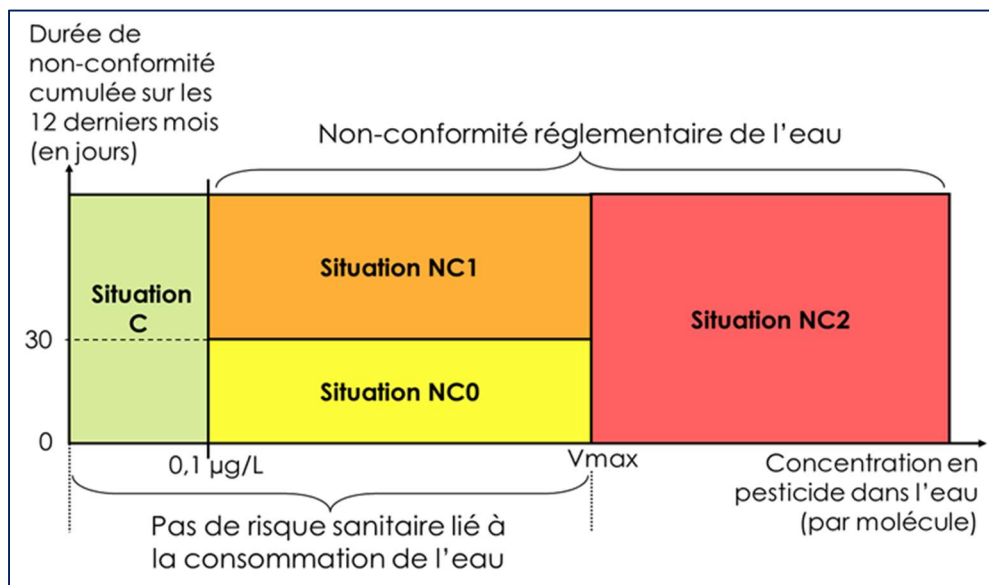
Durée de non-conformité cumulée sur les 12 derniers mois (en jours)

Non-conformité réglementaire de l'eau

Situation C

Situation NC1

Situation NC0

Situation NC2

30

0

0,1 µg/L

Vmax

Concentration en pesticide dans l'eau (par molécule)

Pas de risque sanitaire lié à la consommation de l'eau